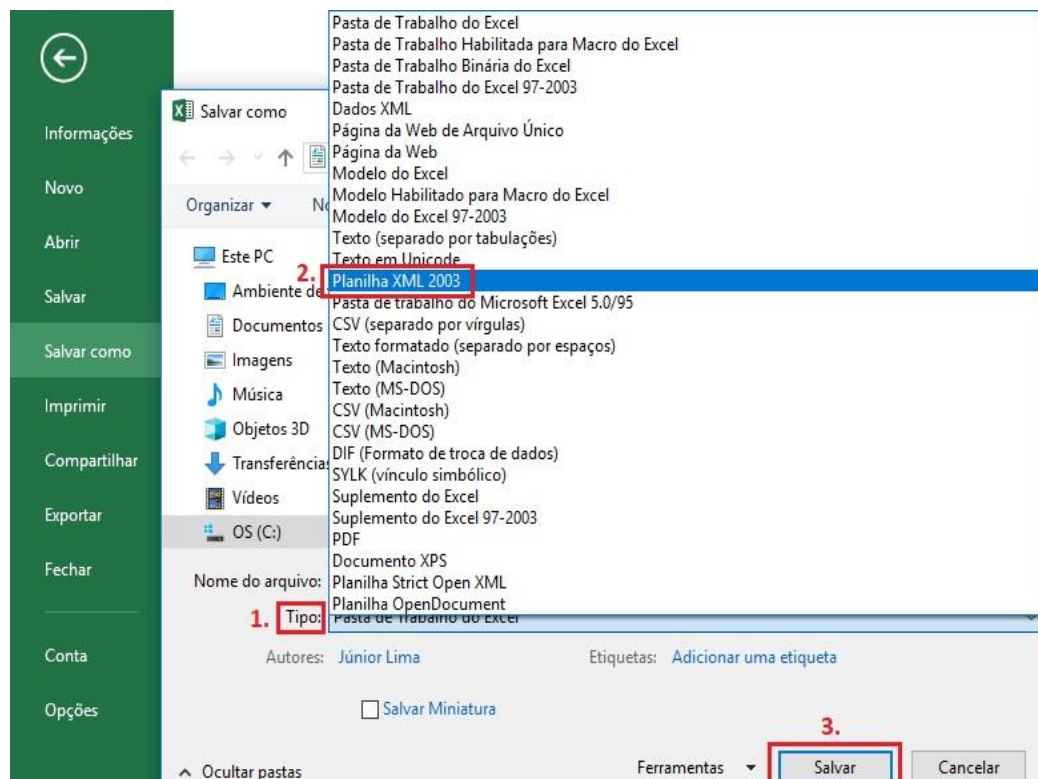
Informações
Novo
Abrir
Salvar
Salvar como
Imprimir
Compartilhar
Exportar
Fechar
Conta
Opções

Salvar como
Organizar ▾
Este PC
Ambiente de
Documentos
Imagens
Música
Objetos 3D
Transferências
Vídeos
OS (C:)

Pasta de Trabalho do Excel
Pasta de Trabalho Habilitada para Macro do Excel
Pasta de Trabalho Binária do Excel
Pasta de Trabalho do Excel 97-2003
Dados XML
Página da Web de Arquivo Único
Página da Web
Modelo do Excel
Modelo Habilitado para Macro do Excel
Modelo do Excel 97-2003
Texto (separado por tabulações)
Texto em Unicode
2. Planilha XML 2003
Pasta de trabalho do Microsoft Excel 5.0/95
CSV (separado por vírgulas)
Texto formatado (separado por espaços)
Texto (Macintosh)
Texto (MS-DOS)
CSV (Macintosh)
CSV (MS-DOS)
DIF (Formato de troca de dados)
SYLK (vínculo simbólico)
Suplemento do Excel
Suplemento do Excel 97-2003
PDF
Documento XPS
Planilha Strict Open XML
Planilha OpenDocument

Nome do arquivo:
1. Tipo: Pasta de Trabalho do Excel
Autores: Júnior Lima
Etiquetas: Adicionar uma etiqueta
Salvar Miniatura
^ Ocultar pastas
Ferramentas ▾
3. Salvar
Cancelar